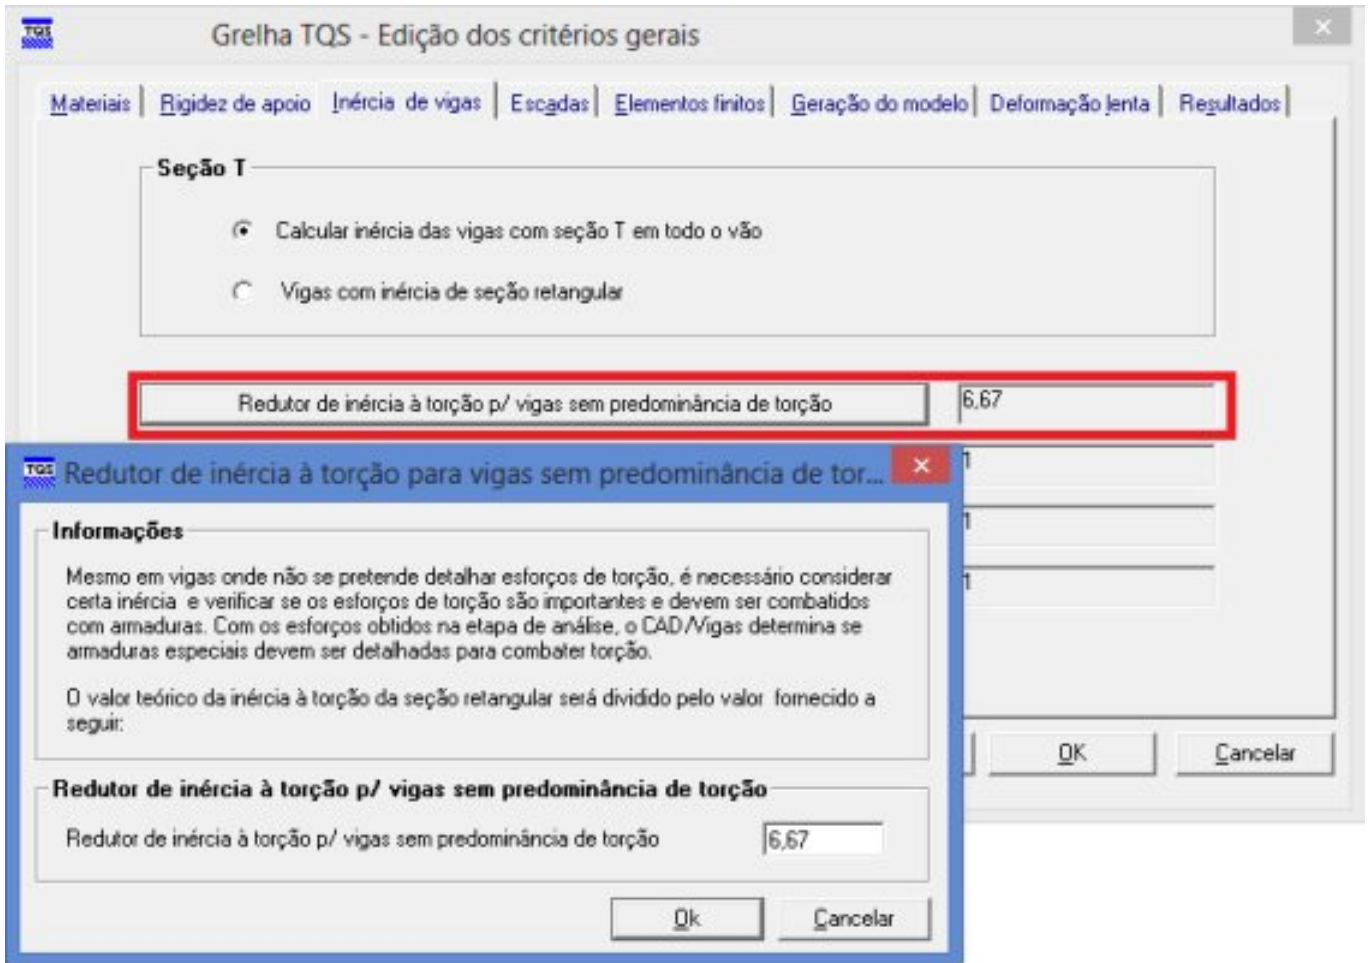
Grelha TQS - Edição dos critérios gerais

Materiais | Rigidez de apoio | Inércia de vigas | Escadas | Elementos finitos | Geração do modelo | Deformação lenta | Resultados

Seção T

Calcular inércia das vigas com seção T em todo o vão

Vigas com inércia de seção retangular

Redutor de inércia à torção p/ vigas sem predominância de torção | 6,67

1

1

1

OK | Cancelar

Redutor de inércia à torção para vigas sem predominância de tor...

Informações

Mesmo em vigas onde não se pretende detalhar esforços de torção, é necessário considerar certa inércia e verificar se os esforços de torção são importantes e devem ser combatidos com armaduras. Com os esforços obtidos na etapa de análise, o CAD/Vigas determina se armaduras especiais devem ser detalhadas para combater torção.

O valor teórico da inércia à torção da seção retangular será dividido pelo valor fornecido a seguir:

Redutor de inércia à torção p/ vigas sem predominância de torção

Redutor de inércia à torção p/ vigas sem predominância de torção 6,67

Ok | Cancelar